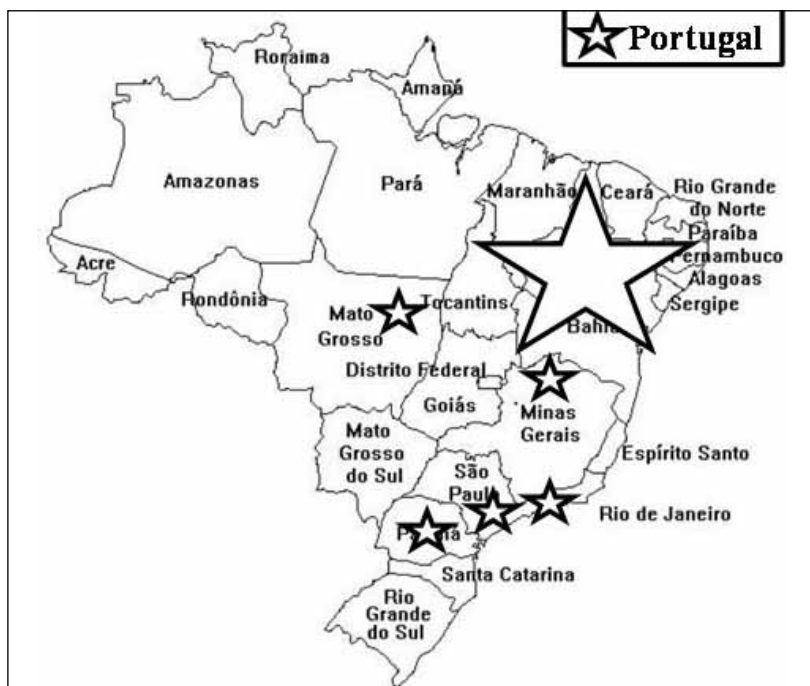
Portugal

Roraima

Amapá

Amazonas

Pará

Maranhão

Ceará

Rio Grande do Norte

Paraíba

Pernambuco

Alagoas

Sergipe

Acre

Rondônia

Mato Grosso

Tocantins

Bahia

Distrito Federal

Goiás

Minas Gerais

Mato Grosso do Sul

Espírito Santo

São Paulo

Rio de Janeiro

Paraná

Santa Catarina

Rio Grande do Sul